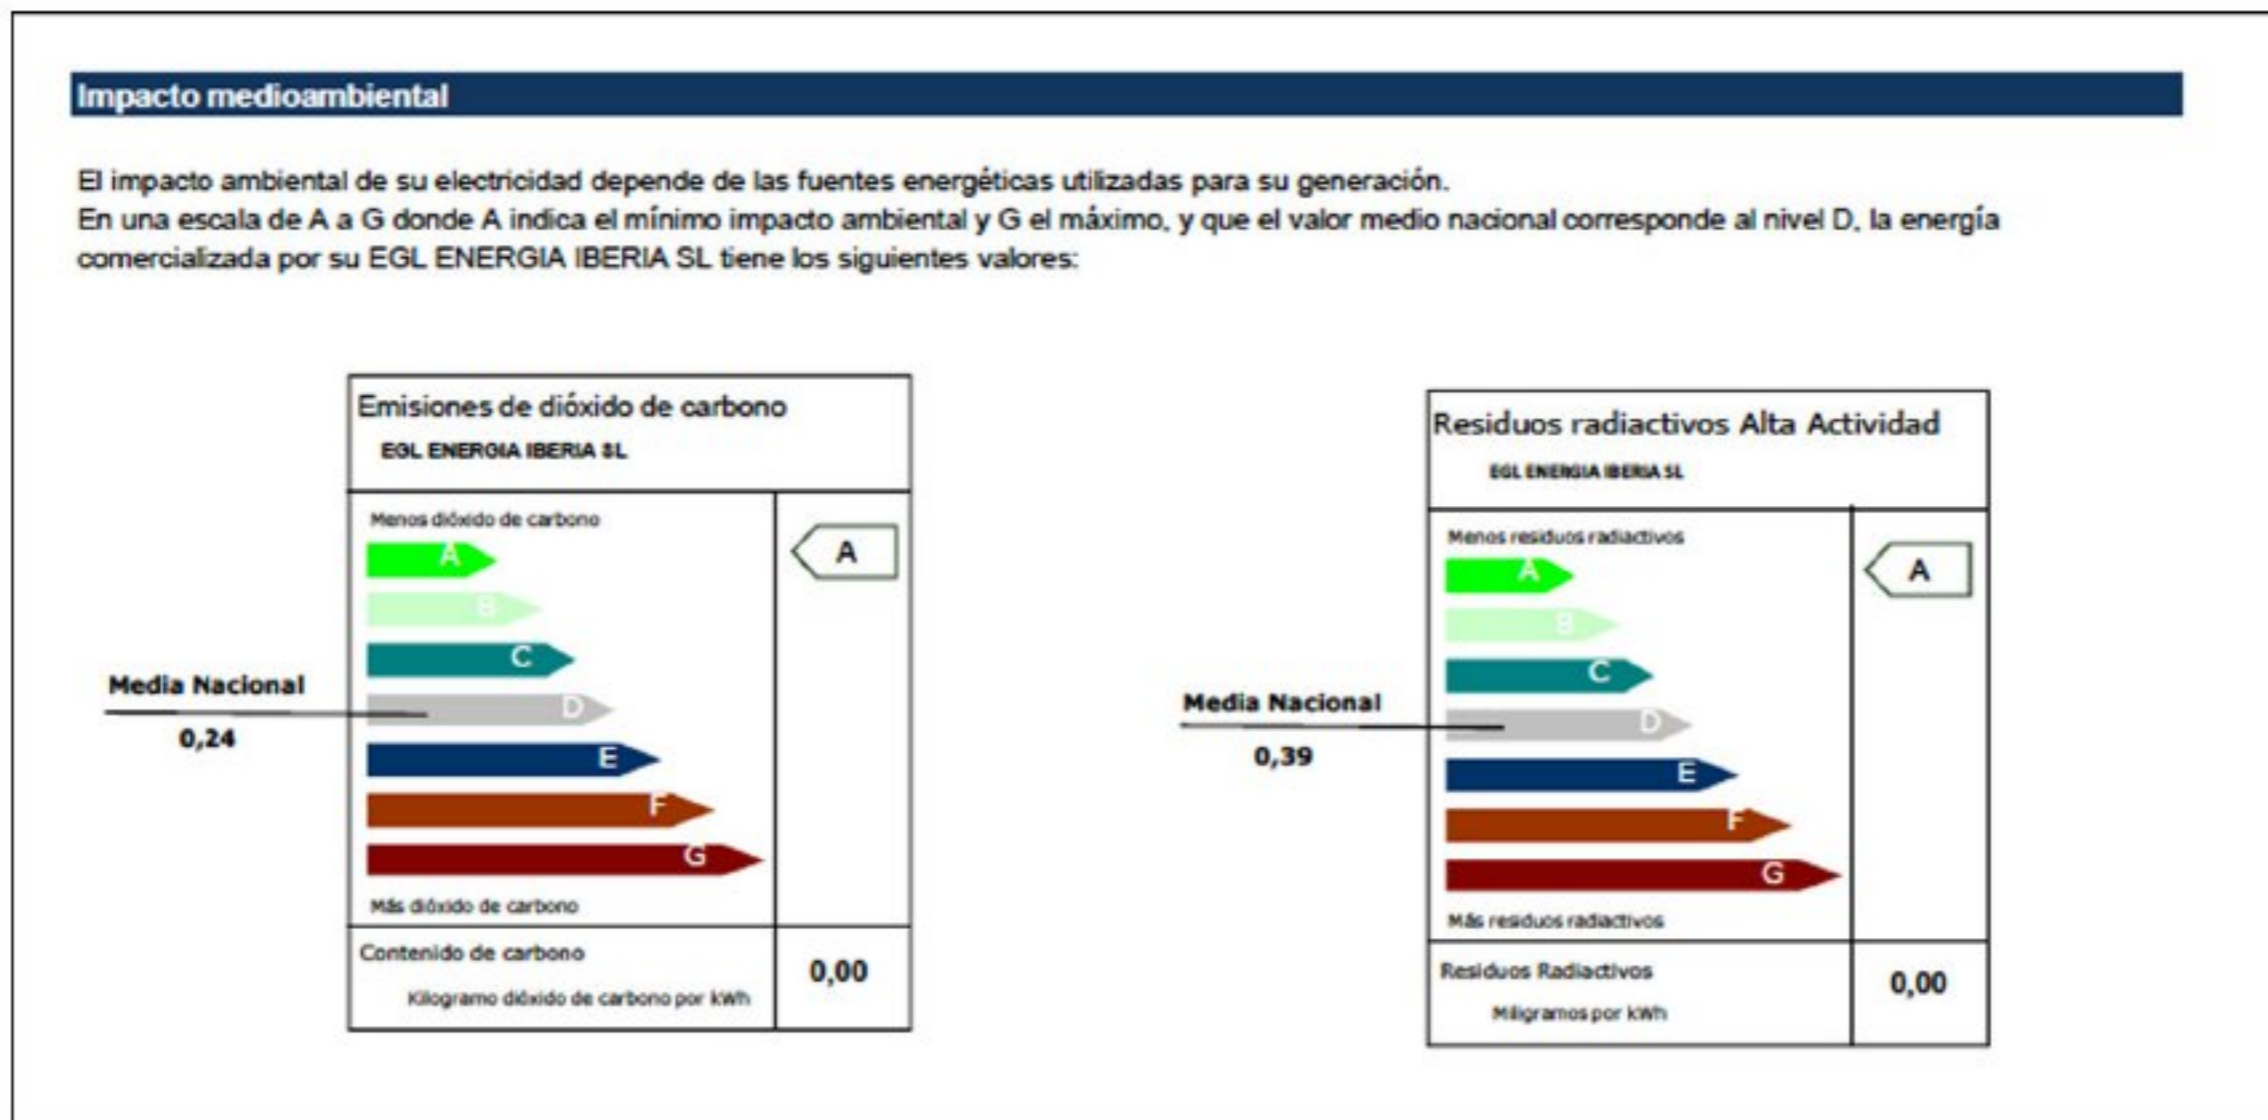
Impacto medioambiental

El impacto ambiental de su electricidad depende de las fuentes energéticas utilizadas para su generación.
En una escala de A a G donde A indica el mínimo impacto ambiental y G el máximo, y que el valor medio nacional corresponde al nivel D, la energía comercializada por su EGL ENERGIA IBERIA SL tiene los siguientes valores:

Emisiones de dióxido de carbono
EGL ENERGIA IBERIA SL

Menos dióxido de carbono
A
B
C
D
E
F
G
Más dióxido de carbono

A

Media Nacional
0,24

Contenido de carbono
Kilogramo dióxido de carbono por kWh
0,00

Residuos radiactivos Alta Actividad
EGL ENERGIA IBERIA SL

Menos residuos radiactivos
A
B
C
D
E
F
G
Más residuos radiactivos

A

Media Nacional
0,39

Residuos Radiactivos
Miligramos por kWh
0,00